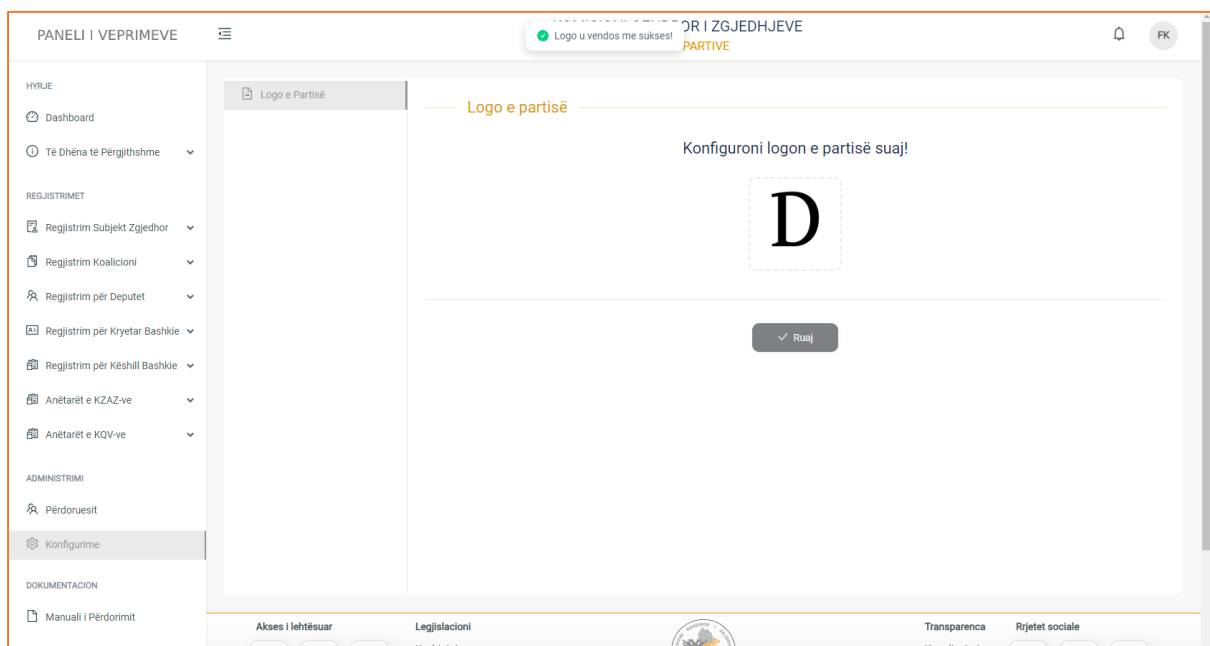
PANELI I VEPRIMEVE

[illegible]OR I ZGJEDHJEVE
Logo u vendos me sukses!
PARTIVE

FK

HYRJE
Dashboard
Të Dhëna të Përgjithshme

REGJISTRIMET
Regjistrim Subjekt Zgjedhor
Regjistrim Koalicioni
Regjistrim për Deputet
Regjistrim për Kryetar Bashkie
Regjistrim për Këshill Bashkie
Anëtarët e KZAZ-ve
Anëtarët e KQV-ve

ADMINISTRIMI
Përdoruesit
Konfigurime

DOKUMENTACION
Manuali i Përdorimit

Logo e Partisë

Logo e partisë

Konfiguroni logon e partisë suaj!

D

Ruaj

Akses i lehtësuar
Legjislacioni
Transparenca
Rrjetet sociale